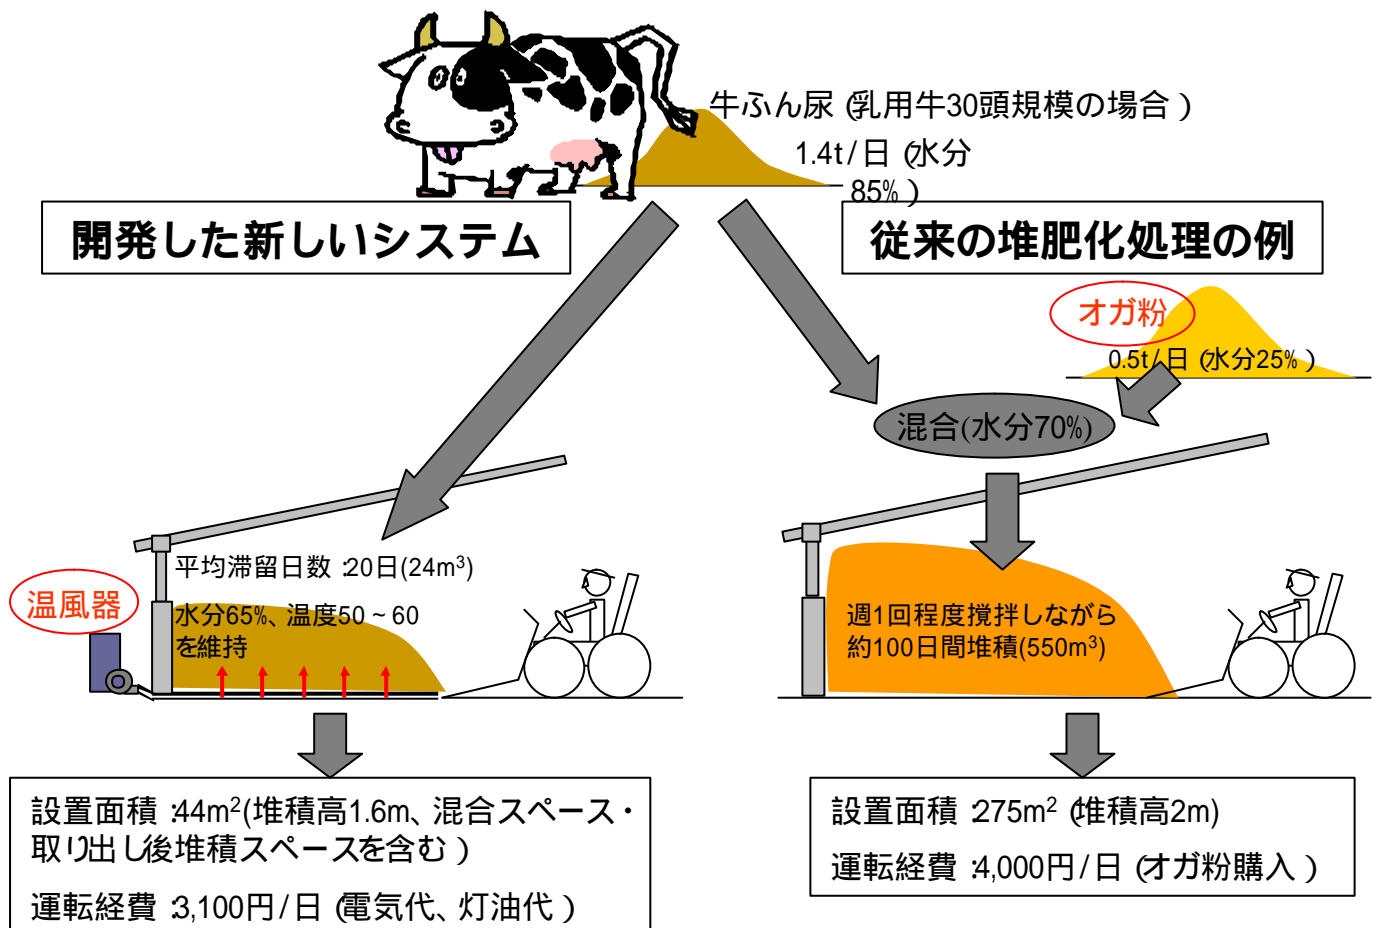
牛ふん尿（乳用牛30頭規模の場合）

1.4t/日（水分85%）

開発した新しいシステム

従来の堆肥化処理の例

オガ粉

0.5t/日（水分25%）

混合(水分70%)

平均滞留日数：20日($24m^3$)

温風器

水分65%、温度50～60を維持

週1回程度撹拌しながら約100日間堆積($550m^3$)

設置面積：$44m^2$(堆積高1.6m、混合スペース・取り出し後堆積スペースを含む）

運転経費：3,100円/日（電気代、灯油代）

設置面積：$275m^2$（堆積高2m)

運転経費：4,000円/日（オガ粉購入）